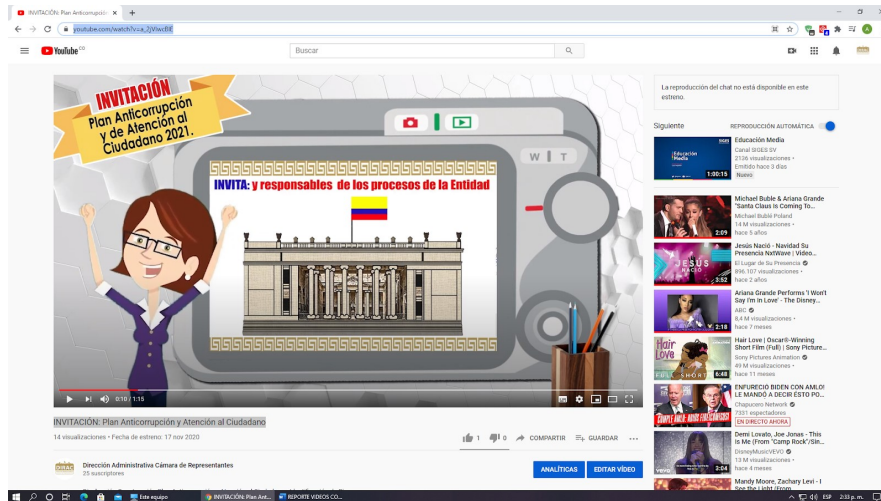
INVITACIÓN: Plan Anticorrupción ×
youtube.com/watch?v=a_2jVswcBlI
YouTube CO
Buscar

INVITACIÓN
Plan Anticorrupción y de Atención al Ciudadano 2021.

W T

INVITA: y responsables de los procesos de la Entidad

0:10 / 1:15

INVITACIÓN: Plan Anticorrupción y Atención al Ciudadano
14 visualizaciones • Fecha de estreno: 17 nov 2020
1 0 COMPARTIR GUARDAR ...

Dirección Administrativa Cámara de Representantes
25 suscriptores
ANALÍTICAS EDITAR VÍDEO

La reproducción del chat no está disponible en este estreno.

Siguiente REPRODUCCIÓN AUTOMÁTICA

Educación Media
Canal SIGES SV
2106 visualizaciones •
Emitido hace 3 días
Nuevo
1:00:15

Michael Buble & Ariana Grande "Santa Claus Is Coming To...
Michael Bublé Poland
14 M visualizaciones •
hace 5 años
2:09

Jesús Nació - Navidad Su Presencia NxtWave | Video...
El Lugar de Su Presencia
896.107 visualizaciones •
hace 2 años
3:52

Ariana Grande Performs 'I Won't Say I'm In Love' - The Disney...
ABC
8,4 M visualizaciones •
hace 7 meses
2:18

Hair Love | Oscar®-Winning Short Film (Full) | Sony Pictures...
Sony Pictures Animation
49 M visualizaciones •
hace 11 meses
6:48

ENFURECIÓ BIDEN CON AMLO! LE MANDÓ A DECIR ESTO PO...
Chapucero Network
7331 espectadores
EN DIRECTO AHORA

Demi Lovato, Joe Jonas - This Is Me (From "Camp Rock"/Sin...
DisneyMusicVEVO
13 M visualizaciones •
hace 4 meses
2:04

Mandy Moore, Zachary Levi - I See the Light (From

Este equipo
INVITACIÓN: Plan Ant...
REPORTE VIDEOS CO...
ESP 2:33 p. m.